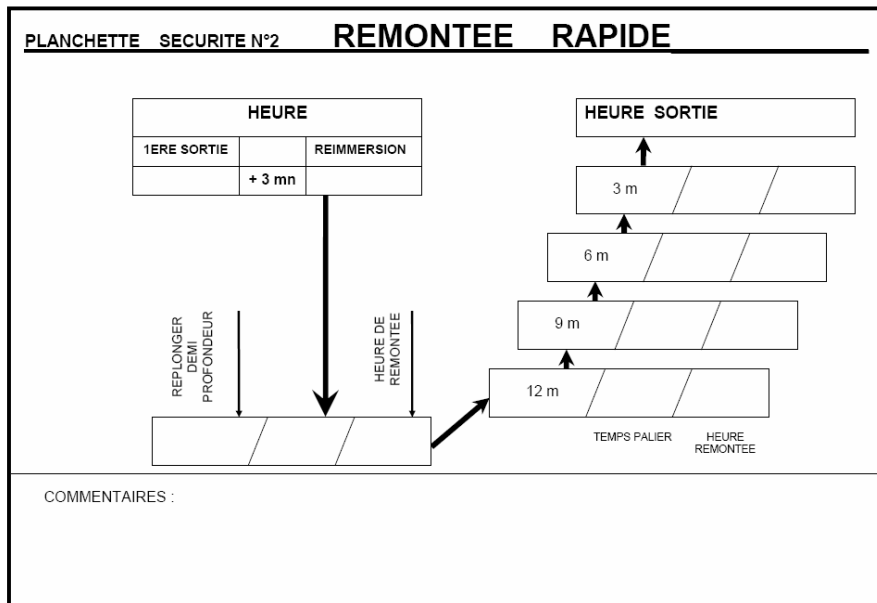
PLANCHETTE SECURITE N°2 REMONTEE RAPIDE

| HEURE | | |
|---|---|---|
| 1ERE SORTIE | | REIMMERSION |
| | + 3 mn | |

REPLONGER DEMI PROFONDEUR

HEURE DE REMONTEE

HEURE SORTIE

3 m

6 m

9 m

12 m

TEMPS PALIER

HEURE REMONTEE

COMMENTAIRES :